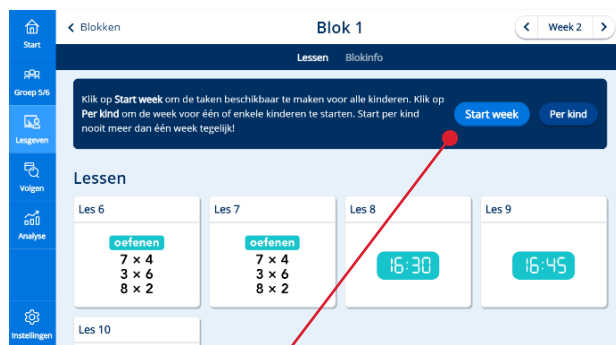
Start

Groep 5/6

Lesgeven

Volgen

Analyse

Instellingen

< Blokken

Blok 1

< Week 2 >

Lessen Blokinfo

Klik op **Start week** om de taken beschikbaar te maken voor alle kinderen. Klik op **Per kind** om de week voor één of enkele kinderen te starten. Start per kind nooit meer dan één week tegelijk!

Start week

Per kind

Lessen

Les 6

oefenen

$7 \times 4$
$3 \times 6$
$8 \times 2$

Les 7

oefenen

$7 \times 4$
$3 \times 6$
$8 \times 2$

Les 8

16:30

Les 9

16:45

Les 10